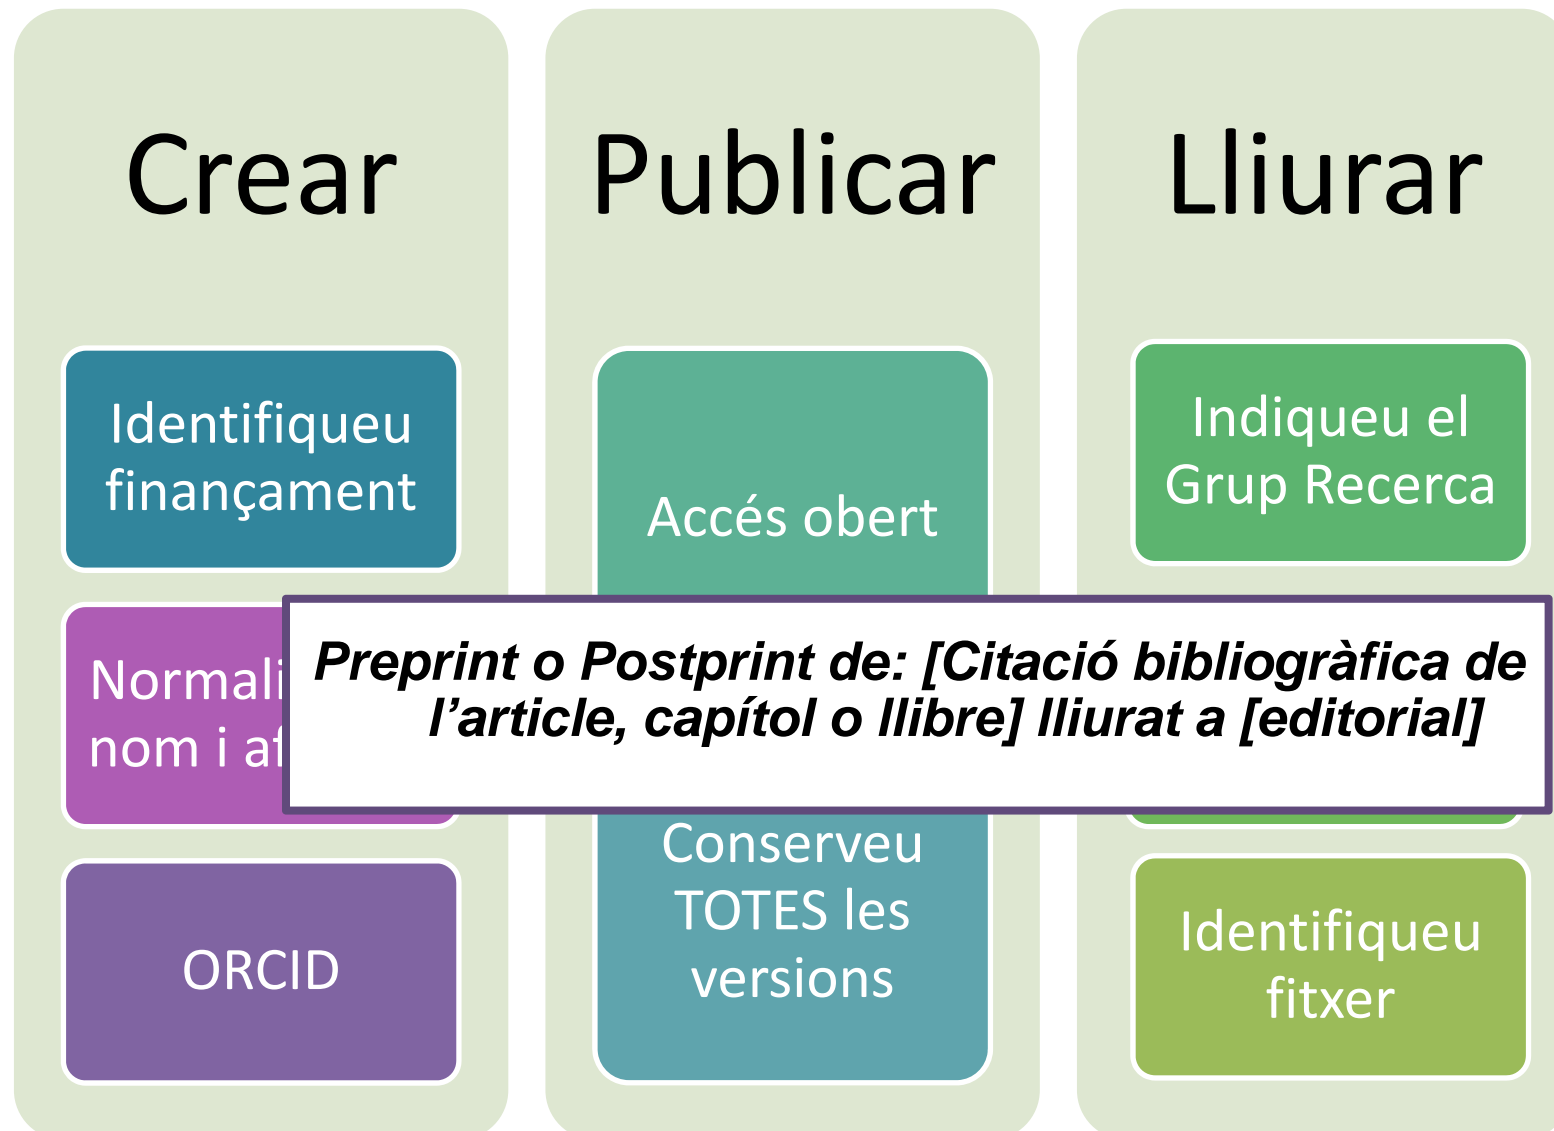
Crear

Identifiqueu finançament

Normali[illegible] nom i af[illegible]

ORCID

Publicar

Accés obert

Conserveu TOTES les versions

Lliurar

Indiqueu el Grup Recerca

Identifiqueu fitxer

Preprint o Postprint de: [Citació bibliogràfica de l'article, capítol o llibre] lliurat a [editorial]